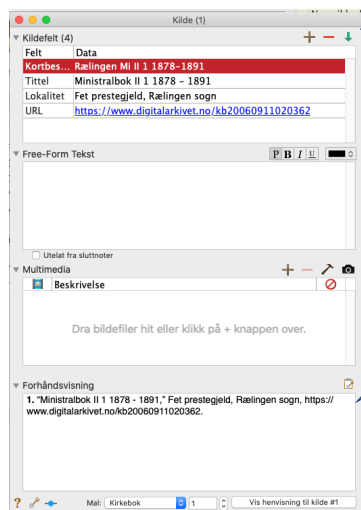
Kilde (1)

Kildefelt (4)

| Felt | Data |
|---|---|
| Kortbes... | Rælingen Mi II 1 1878–1891 |
| Tittel | Ministralbok II 1 1878 – 1891 |
| Lokalitet | Fet prestegjeld, Rælingen sogn |
| URL | https://www.digitalarkivet.no/kb20060911020362 |

Free-Form Tekst

P B I U

Utelat fra sluttnoter

Multimedia

Beskrivelse

Dra bildefiler hit eller klikk på + knappen over.

Forhåndsvisning

1. "Ministralbok II 1 1878 - 1891," Fet prestegjeld, Rælingen sogn, https://www.digitalarkivet.no/kb20060911020362.

Mal: Kirkebok 1 Vis henvisning til kilde #1